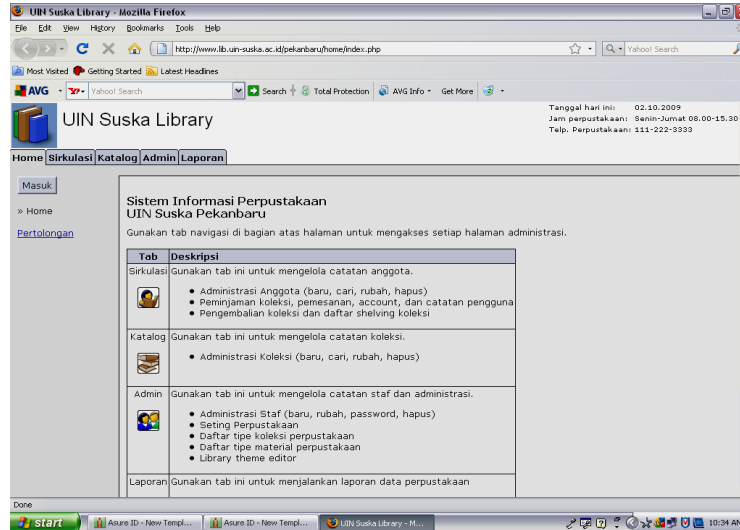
UIN Suska Library - Mozilla Firefox

File Edit View History Bookmarks Tools Help

http://www.lib.uin-suska.ac.id/pekanbaru/home/index.php

Yahoo! Search

Most Visited Getting Started Latest Headlines

AVG Yahoo! Search Search Total Protection AVG Info Get More

UIN Suska Library

Tanggal hari ini: 02.10.2009
Jam perpustakaan: Senin-Jumat 08.00-15.30
Telp. Perpustakaan: 111-222-3333

Home Sirkulasi Katalog Admin Laporan

Masuk

» Home

Pertolongan

Sistem Informasi Perpustakaan
UIN Suska Pekanbaru

Gunakan tab navigasi di bagian atas halaman untuk mengakses setiap halaman administrasi.

| Tab | Deskripsi |
|---|---|
| Sirkulasi | Gunakan tab ini untuk mengelola catatan anggota. • Administrasi Anggota (baru, cari, rubah, hapus) • Peminjaman koleksi, pemesanan, account, dan catatan pengguna • Pengembalian koleksi dan daftar shelving koleksi |
| Katalog | Gunakan tab ini untuk mengelola catatan koleksi. • Administrasi Koleksi (baru, cari, rubah, hapus) |
| Admin | Gunakan tab ini untuk mengelola catatan staf dan administrasi. • Administrasi Staf (baru, rubah, password, hapus) • Seting Perpustakaan • Daftar tipe koleksi perpustakaan • Daftar tipe material perpustakaan • Library theme editor |
| Laporan | Gunakan tab ini untuk menjalankan laporan data perpustakaan |

Done

start Asure ID - New Templ... Asure ID - New Templ... UIN Suska Library - M... 10:34 AM